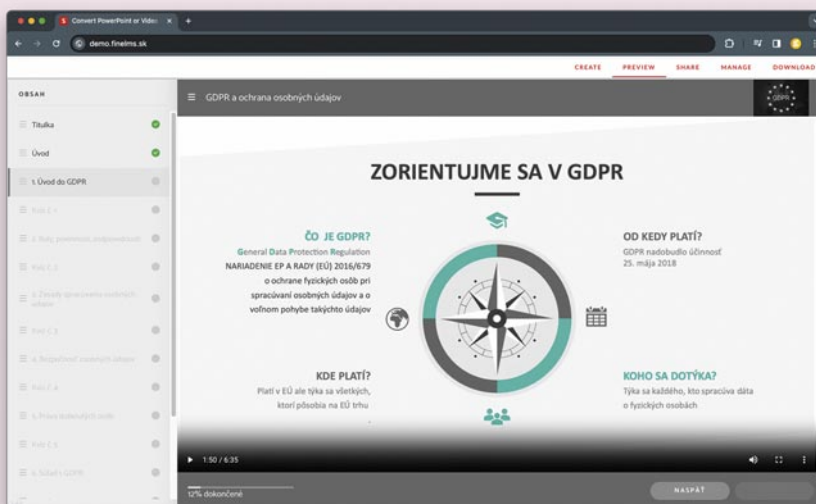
Convert PowerPoint or Video

demo.finelms.sk

CREATE PREVIEW SHARE MANAGE DOWNLOAD

OBSAH

Titulka

Úvod

1. Úvod do GDPR

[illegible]

2. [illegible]

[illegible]

3. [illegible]

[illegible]

4. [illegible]

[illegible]

5. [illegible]

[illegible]

6. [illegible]

GDPR a ochrana osobných údajov

GDPR

ZORIENTUJME SA V GDPR

ČO JE GDPR?

General Data Protection Regulation NARIADENIE EP A RADY (EÚ) 2016/679 o ochrane fyzických osôb pri spracúvaní osobných údajov a o voľnom pohybe takýchto údajov

OD KEDY PLATÍ?

GDPR nadobudlo účinnosť 25. mája 2018

KDE PLATÍ?

Platí v EÚ ale týka sa všetkých, ktorí pôsobia na EÚ trhu

KOHO SA DOTÝKA?

Týka sa každého, kto spracúva dáta o fyzických osobách

1:50 / 6:35

12% dokončené

NASPÄŤ